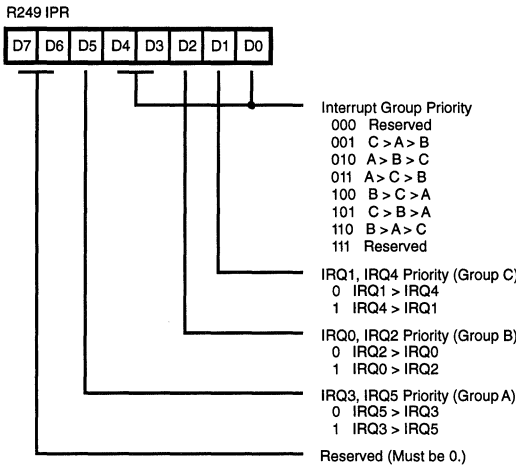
R249 IPR

| D7 | D6 | D5 | D4 | D3 | D2 | D1 | D0 |
|---|---|---|---|---|---|---|---|

Interrupt Group Priority
000 Reserved
001 C > A > B
010 A > B > C
011 A > C > B
100 B > C > A
101 C > B > A
110 B > A > C
111 Reserved

IRQ1, IRQ4 Priority (Group C)
0 IRQ1 > IRQ4
1 IRQ4 > IRQ1

IRQ0, IRQ2 Priority (Group B)
0 IRQ2 > IRQ0
1 IRQ0 > IRQ2

IRQ3, IRQ5 Priority (Group A)
0 IRQ5 > IRQ3
1 IRQ3 > IRQ5

Reserved (Must be 0.)